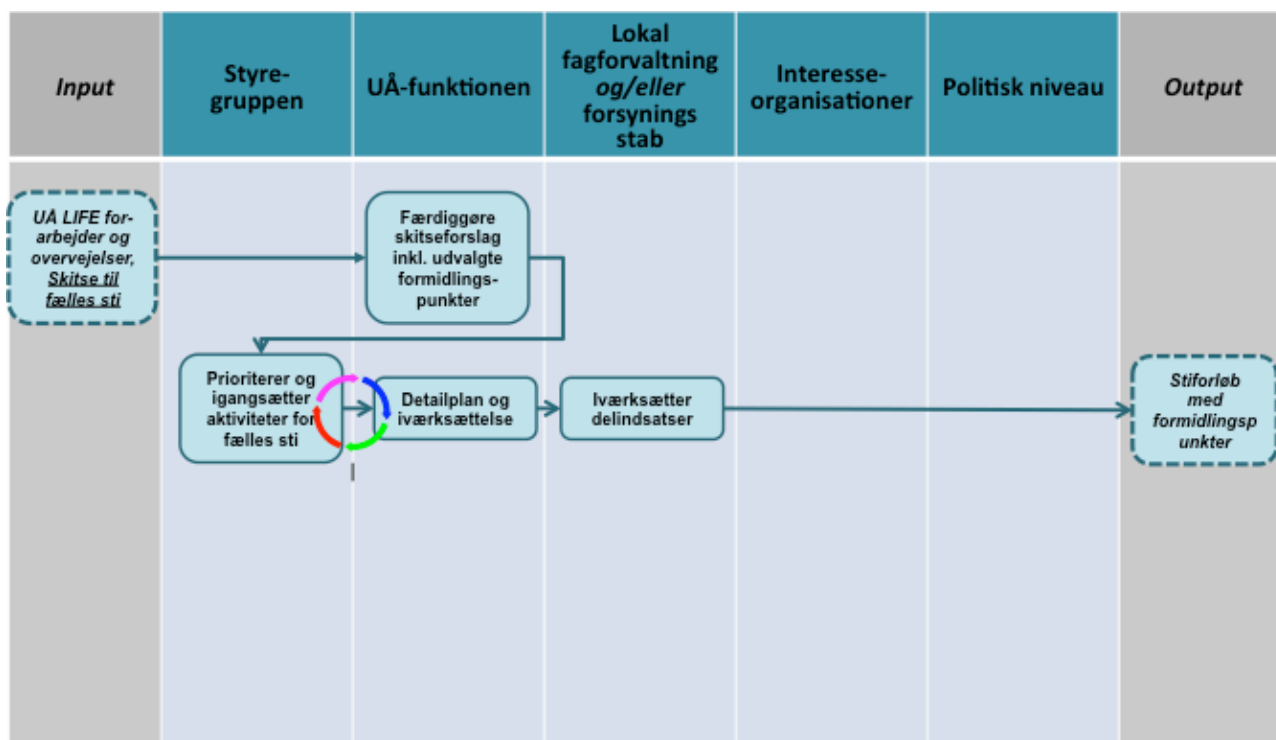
| Input | Styre-gruppen | UÅ-funktionen | Lokal fagforvaltning *og/eller* forsynings stab | Interesse-organisationer | Politisk niveau | Output |
|---|---|---|---|---|---|---|

*UÅ LIFE forarbejder og overvejelser, Skitse til fælles sti*

Færdiggøre skitseforslag inkl. udvalgte formidlingspunkter

Prioriterer og igangsætter aktiviteter for fælles sti

Detailplan og iværksættelse

Iværksætter delindsatser

*Stiforløb med formidlingspunkter*